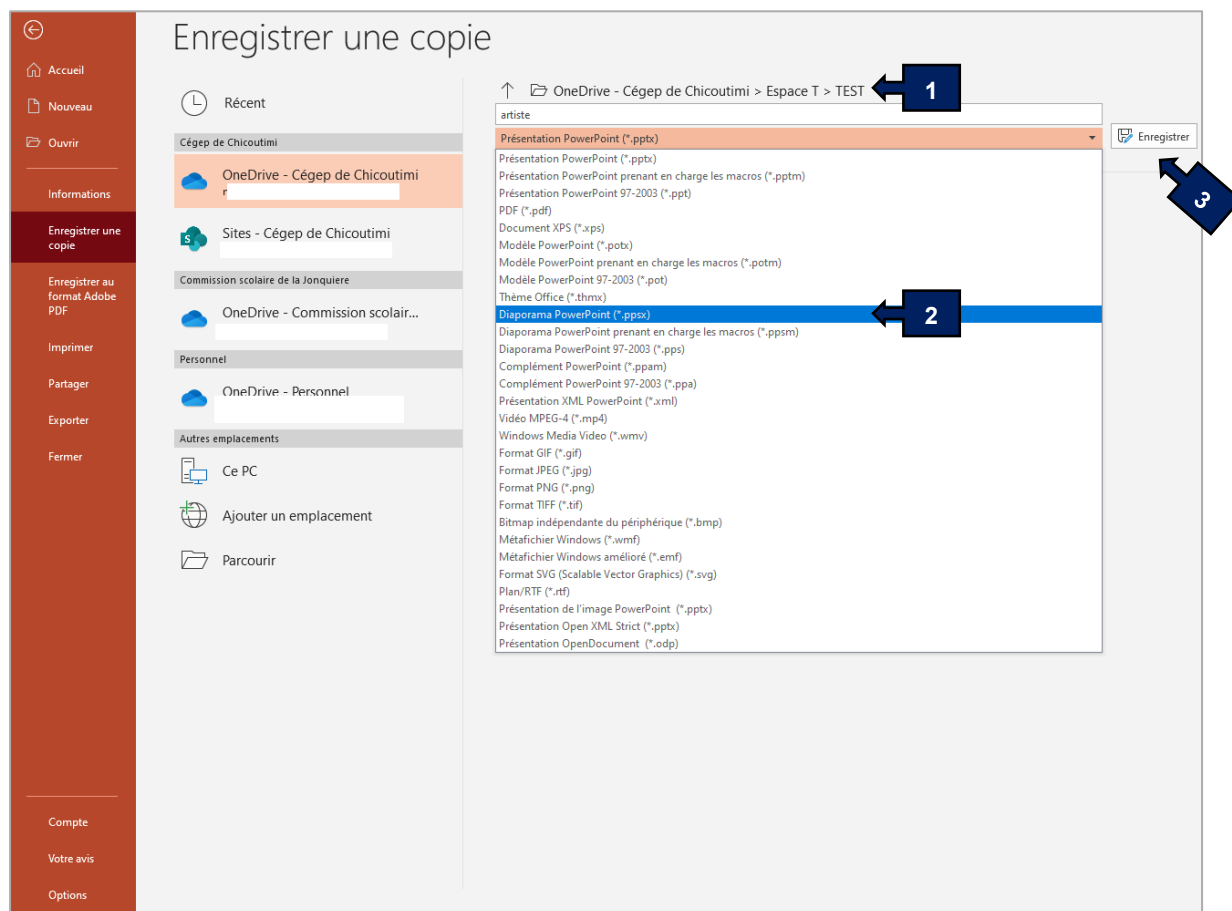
Accueil
Nouveau
Ouvrir
Informations
Enregistrer une copie
Enregistrer au format Adobe PDF
Imprimer
Partager
Exporter
Fermer
Compte
Votre avis
Options

Enregistrer une copie

Récent
Cégep de Chicoutimi
OneDrive - Cégep de Chicoutimi
r
Sites - Cégep de Chicoutimi
Commission scolaire de la Jonquiere
OneDrive - Commission scolair...
Personnel
OneDrive - Personnel
Autres emplacements
Ce PC
Ajouter un emplacement
Parcourir

OneDrive - Cégep de Chicoutimi > Espace T > TEST
1
artiste
Présentation PowerPoint (*.pptx)
Enregistrer
3
Présentation PowerPoint (*.pptx)
Présentation PowerPoint prenant en charge les macros (*.pptm)
Présentation PowerPoint 97-2003 (*.ppt)
PDF (*.pdf)
Document XPS (*.xps)
Modèle PowerPoint (*.potx)
Modèle PowerPoint prenant en charge les macros (*.potm)
Modèle PowerPoint 97-2003 (*.pot)
Thème Office (*.thmx)
Diaporama PowerPoint (*.ppsx)
2
Diaporama PowerPoint prenant en charge les macros (*.ppsm)
Diaporama PowerPoint 97-2003 (*.pps)
Complément PowerPoint (*.ppam)
Complément PowerPoint 97-2003 (*.ppa)
Présentation XML PowerPoint (*.xml)
Vidéo MPEG-4 (*.mp4)
Windows Media Video (*.wmv)
Format GIF (*.gif)
Format JPEG (*.jpg)
Format PNG (*.png)
Format TIFF (*.tif)
Bitmap indépendante du périphérique (*.bmp)
Métafichier Windows (*.wmf)
Métafichier Windows amélioré (*.emf)
Format SVG (Scalable Vector Graphics) (*.svg)
Plan/RTF (*.rtf)
Présentation de l'image PowerPoint (*.pptx)
Présentation Open XML Strict (*.pptx)
Présentation OpenDocument (*.odp)